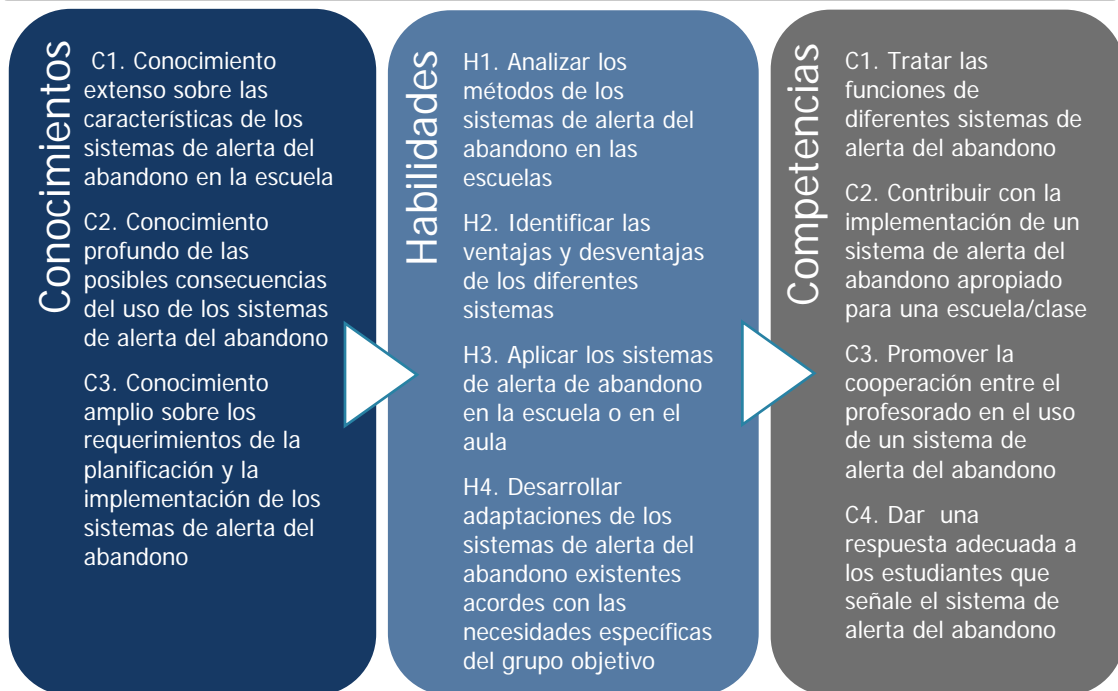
Conocimientos

C1. Conocimiento extenso sobre las características de los sistemas de alerta del abandono en la escuela

C2. Conocimiento profundo de las posibles consecuencias del uso de los sistemas de alerta del abandono

C3. Conocimiento amplio sobre los requerimientos de la planificación y la implementación de los sistemas de alerta del abandono

Habilidades

H1. Analizar los métodos de los sistemas de alerta del abandono en las escuelas

H2. Identificar las ventajas y desventajas de los diferentes sistemas

H3. Aplicar los sistemas de alerta de abandono en la escuela o en el aula

H4. Desarrollar adaptaciones de los sistemas de alerta del abandono existentes acordes con las necesidades específicas del grupo objetivo

Competencias

C1. Tratar las funciones de diferentes sistemas de alerta del abandono

C2. Contribuir con la implementación de un sistema de alerta del abandono apropiado para una escuela/clase

C3. Promover la cooperación entre el profesorado en el uso de un sistema de alerta del abandono

C4. Dar una respuesta adecuada a los estudiantes que señale el sistema de alerta del abandono